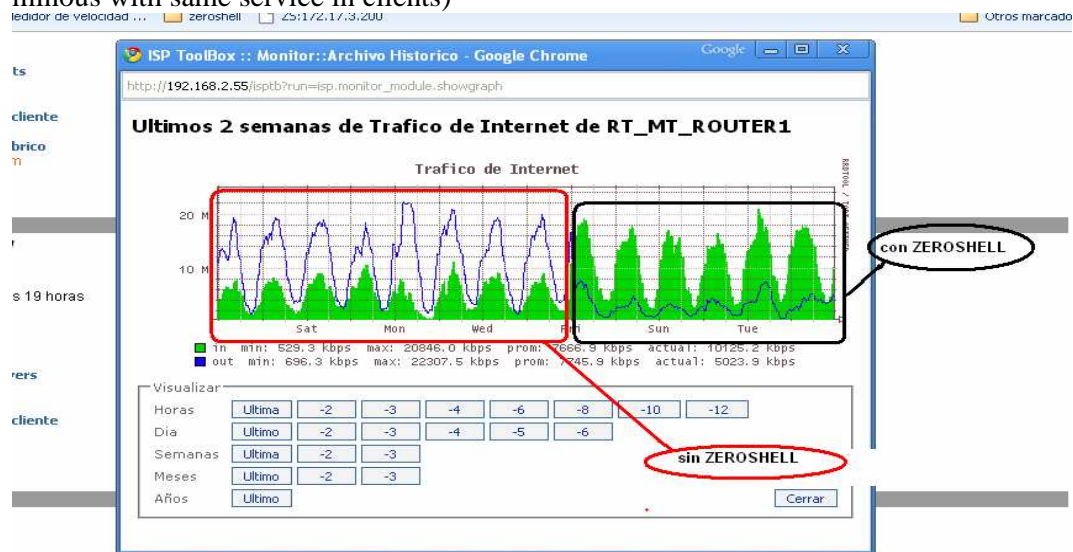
minous with same service in clients)
ledidor de velocidad ... zeroshell 25:172.17.3.200 Otros marcado

ts
cliente
brico
n
s 19 horas
rers
cliente

ISP ToolBox :: Monitor::Archivo Historico - Google Chrome
Google
http://192.168.2.55/isptb?run=isp.monitor_module.showgraph

Ultimos 2 semanas de Trafico de Internet de RT_MT_ROUTER1

Trafico de Internet
RRDTOOL / TOBI OETIKER
20 M
10 M
Sat Mon Wed Fri Sun Tue
in min: 529.3 kbps max: 20846.0 kbps prom: 7666.9 kbps actual: 10125.2 kbps
out min: 696.3 kbps max: 22307.5 kbps prom: 7745.9 kbps actual: 5023.9 kbps

con ZEROSHELL

Visualizar
Horas Ultima -2 -3 -4 -6 -8 -10 -12
Dia Ultimo -2 -3 -4 -5 -6
Semanas Ultima -2 -3
Meses Ultimo -2 -3
Años Ultimo

sin ZEROSHELL

Cerrar